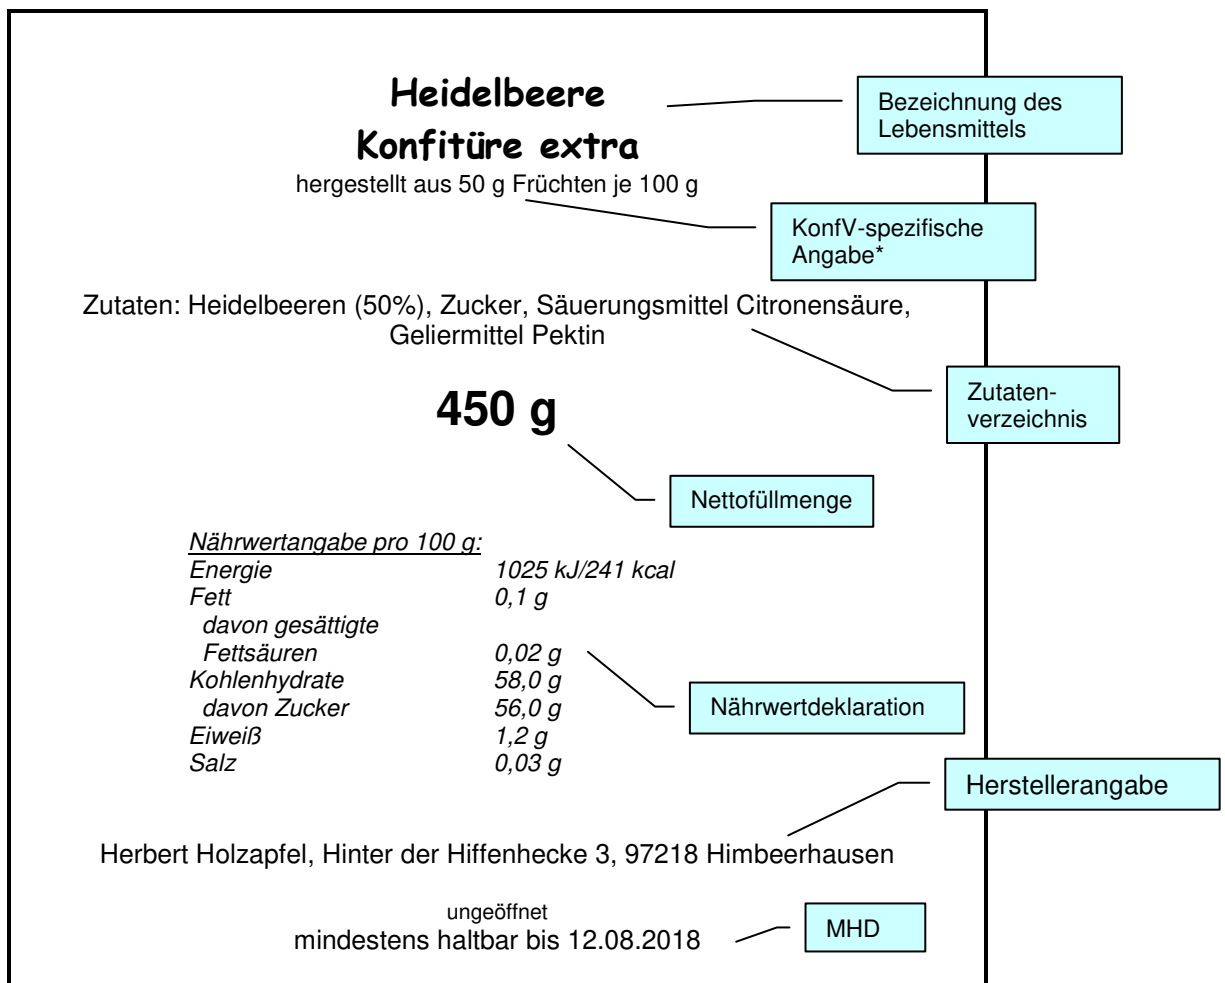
Heidelbeere
Konfitüre extra

Bezeichnung des Lebensmittels

hergestellt aus 50 g Früchten je 100 g

KonfV-spezifische Angabe*

Zutaten: Heidelbeeren (50%), Zucker, Säuerungsmittel Citronensäure, Geliermittel Pektin

Zutatenverzeichnis

450 g

Nettofüllmenge

| Nährwertangabe pro 100 g: | |
|---|---|
| Energie | 1025 kJ/241 kcal |
| Fett | 0,1 g |
| davon gesättigte Fettsäuren | 0,02 g |
| Kohlenhydrate | 58,0 g |
| davon Zucker | 56,0 g |
| Eiweiß | 1,2 g |
| Salz | 0,03 g |

Nährwertdeklaration

Herstellerangabe

Herbert Holzapfel, Hinter der Hiffenhecke 3, 97218 Himbeerhausen

ungeöffnet
mindestens haltbar bis 12.08.2018

MHD